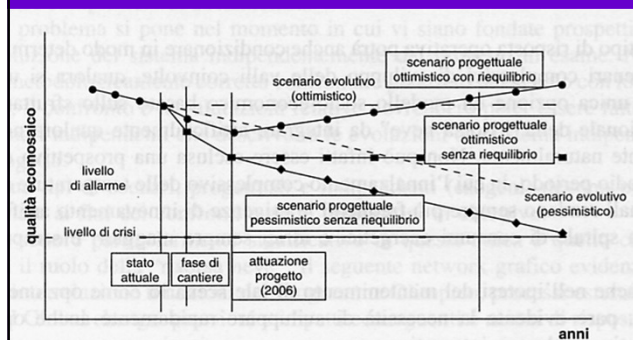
scenario progettuale ottimistico con riequilibrio

scenario evolutivo (ottimistico)

scenario progettuale ottimistico senza riequilibrio

qualità ecomosaico

livello di allarme

livello di crisi

scenario progettuale pessimistico senza riequilibrio

scenario evolutivo (pessimistico)

stato attuale

fase di cantiere

attuazione progetto (2006)

anni